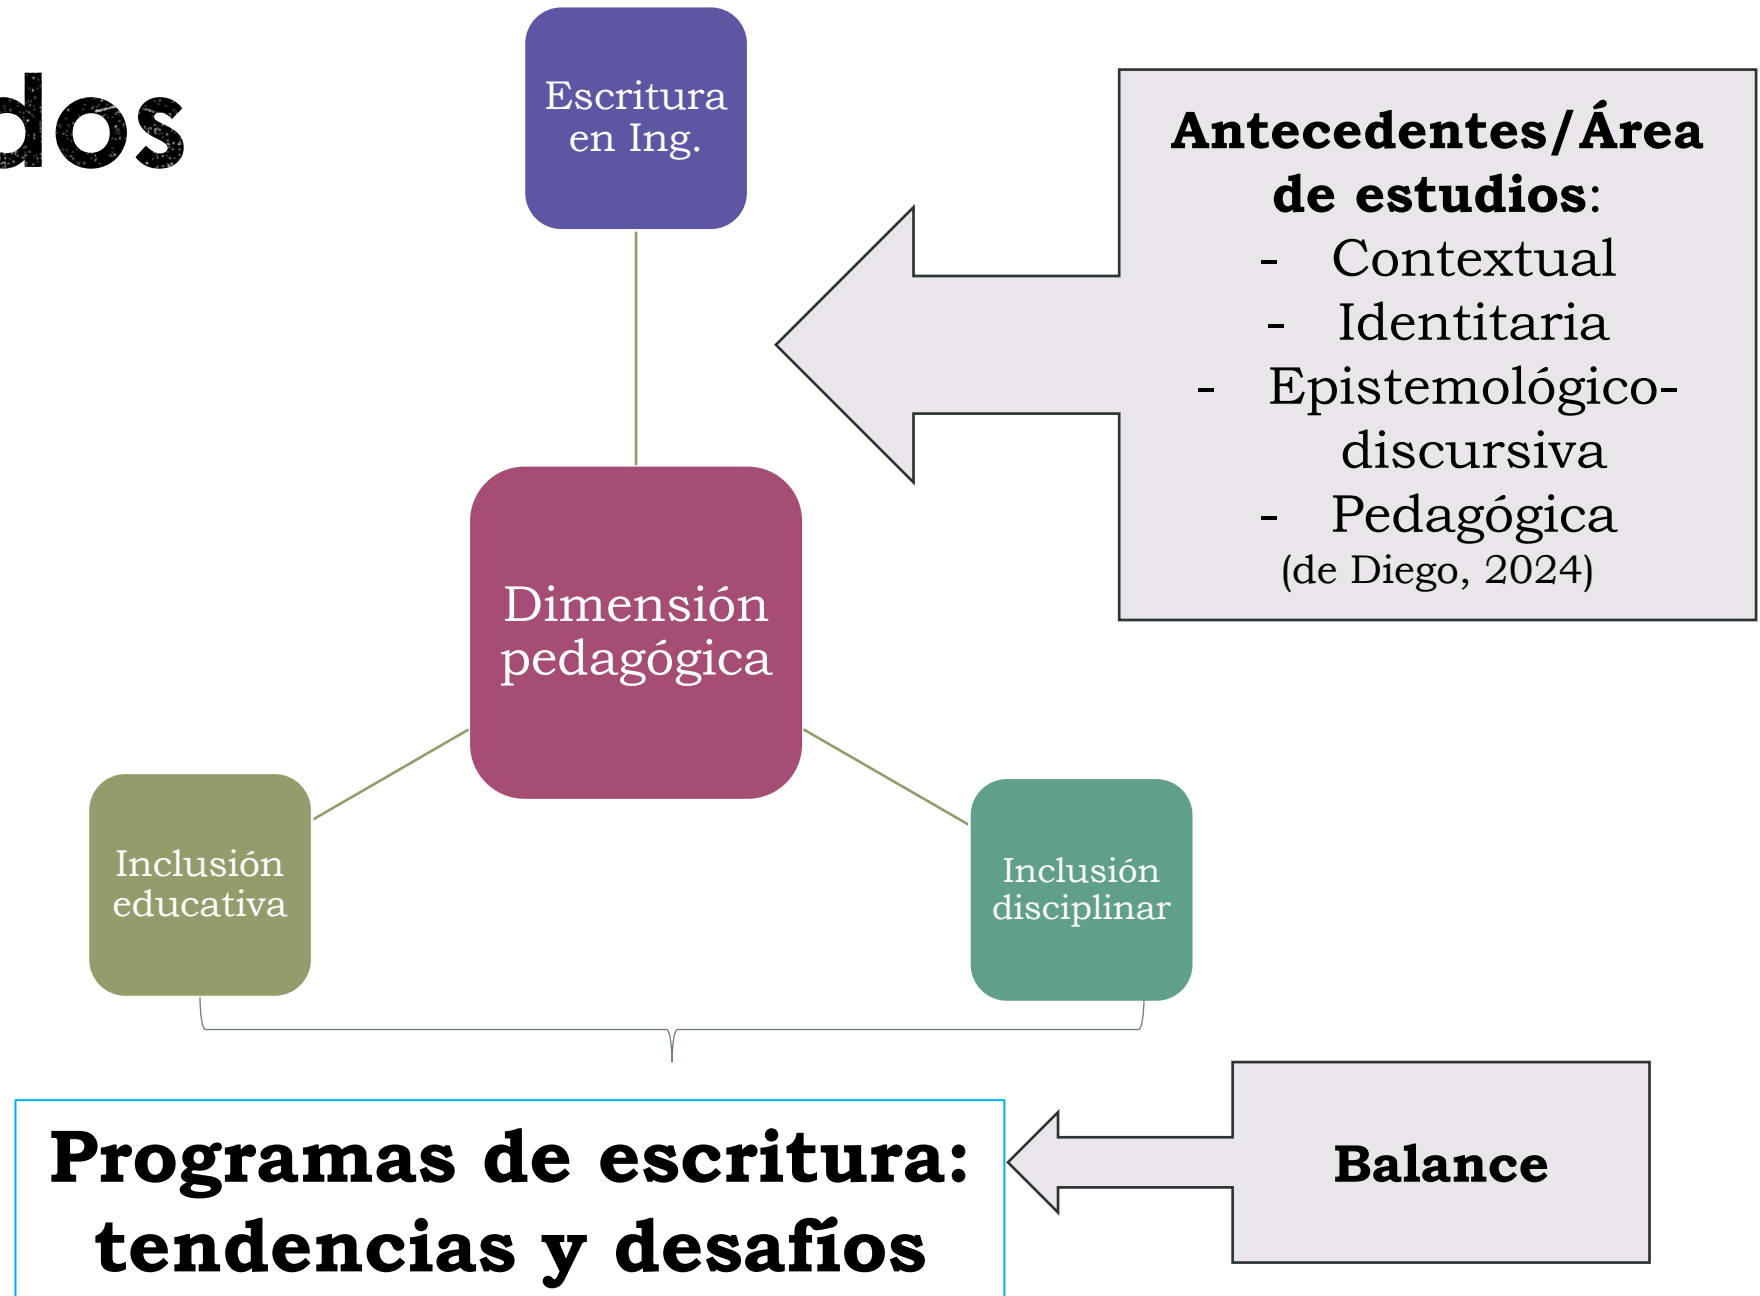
dos

Escritura en Ing.

Antecedentes/Área de estudios:
- Contextual
- Identitaria
- Epistemológico-discursiva
- Pedagógica
(de Diego, 2024)

Dimensión pedagógica

Inclusión educativa

Inclusión disciplinar

Programas de escritura: tendencias y desafíos

Balance